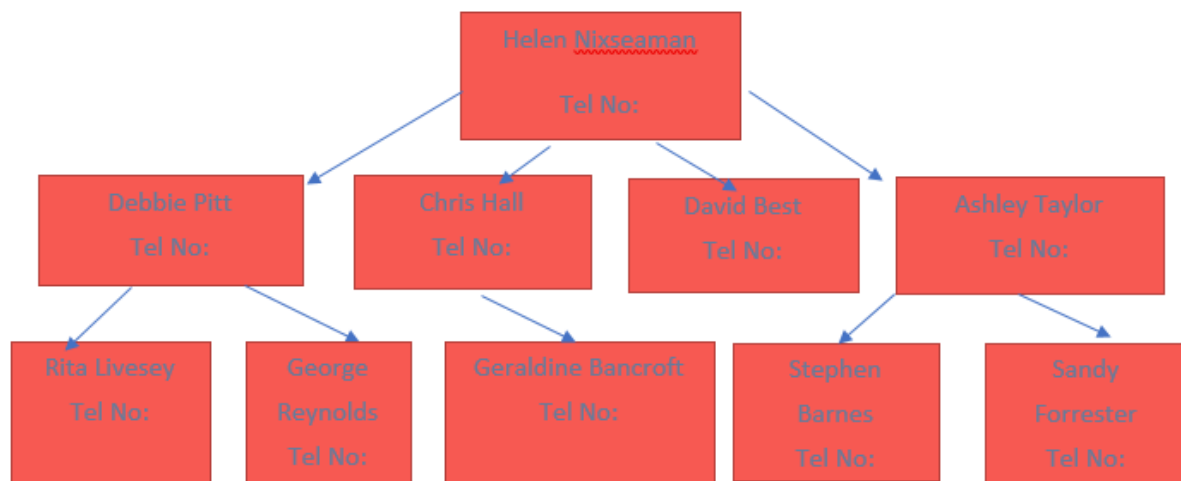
Helen Nixseaman

Tel No:

Debbie Pitt

Tel No:

Chris Hall

Tel No:

David Best

Tel No:

Ashley Taylor

Tel No:

Rita Livesey

Tel No:

George Reynolds

Tel No:

Geraldine Bancroft

Tel No:

Stephen Barnes

Tel No:

Sandy Forrester

Tel No: